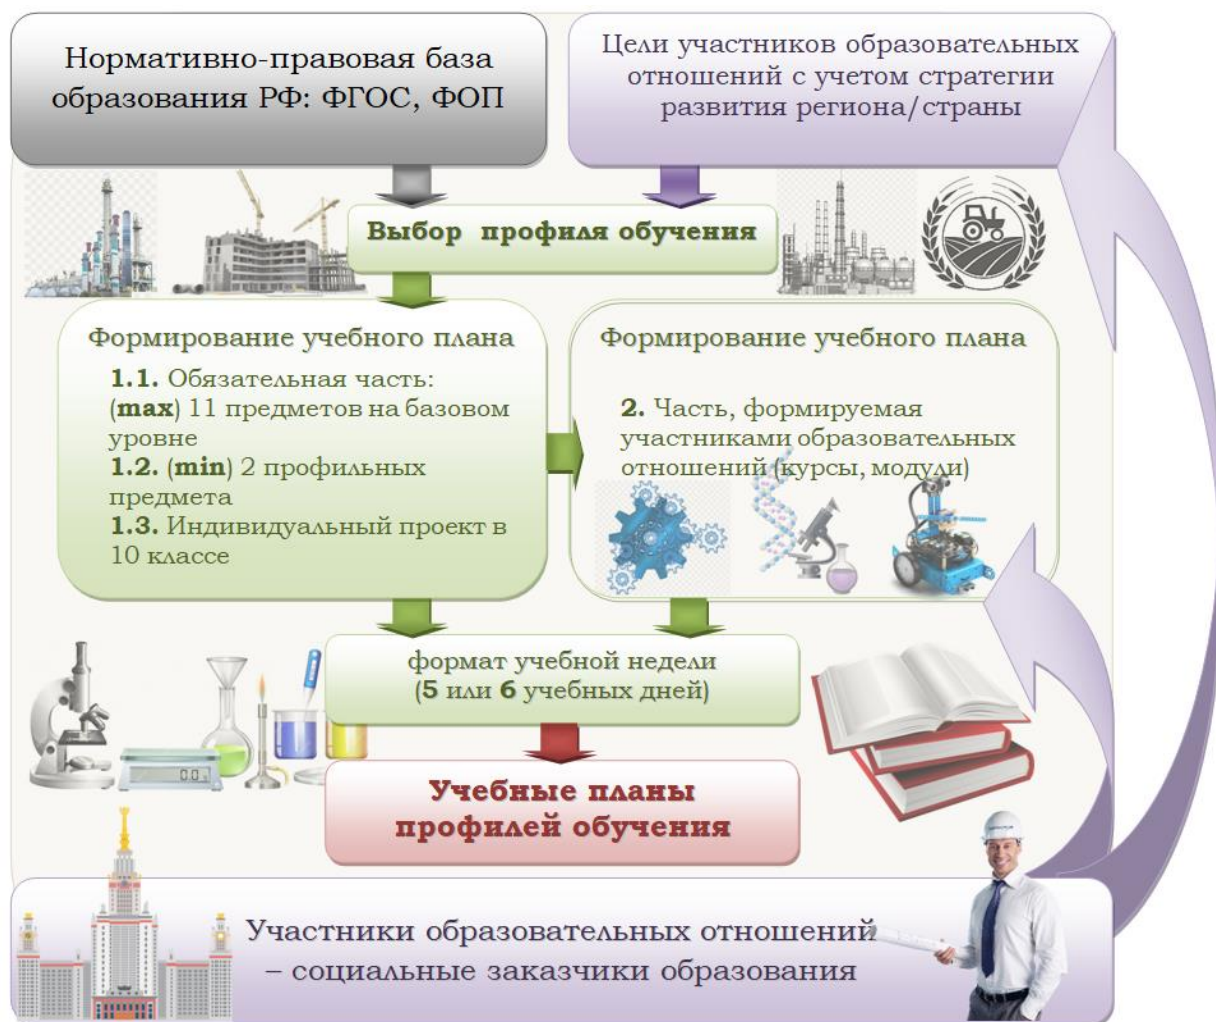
Нормативно-правовая база образования РФ: ФГОС, ФОП

Цели участников образовательных отношений с учетом стратегии развития региона/страны

Выбор профиля обучения

Формирование учебного плана

**1.1.** Обязательная часть: (**max**) 11 предметов на базовом уровне
**1.2.** (**min**) 2 профильных предмета
**1.3.** Индивидуальный проект в 10 классе

Формирование учебного плана

**2.** Часть, формируемая участниками образовательных отношений (курсы, модули)

формат учебной недели (**5** или **6** учебных дней)

Учебные планы профилей обучения

0.0

Участники образовательных отношений – социальные заказчики образования